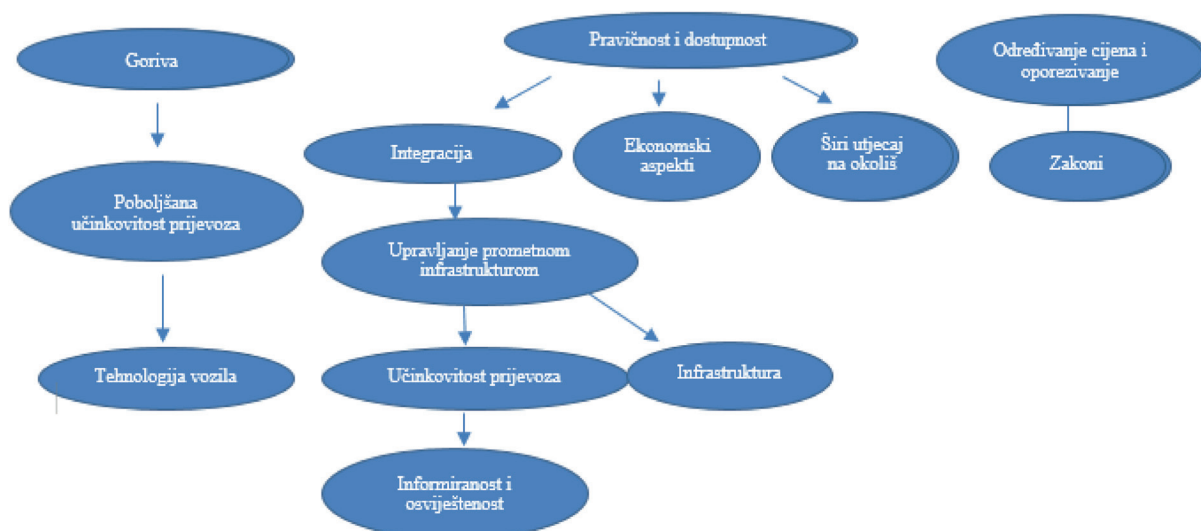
Goriva

Poboljšana učinkovitost prijevoza

Tehnologija vozila

Pravičnost i dostupnost

Integracija

Ekonomski aspekti

Širi utjecaj na okoliš

Upravljanje prometnom infrastrukturom

Učinkovitost prijevoza

Infrastruktura

Informiranost i osviještenost

Određivanje cijena i oporezivanje

Zakoni